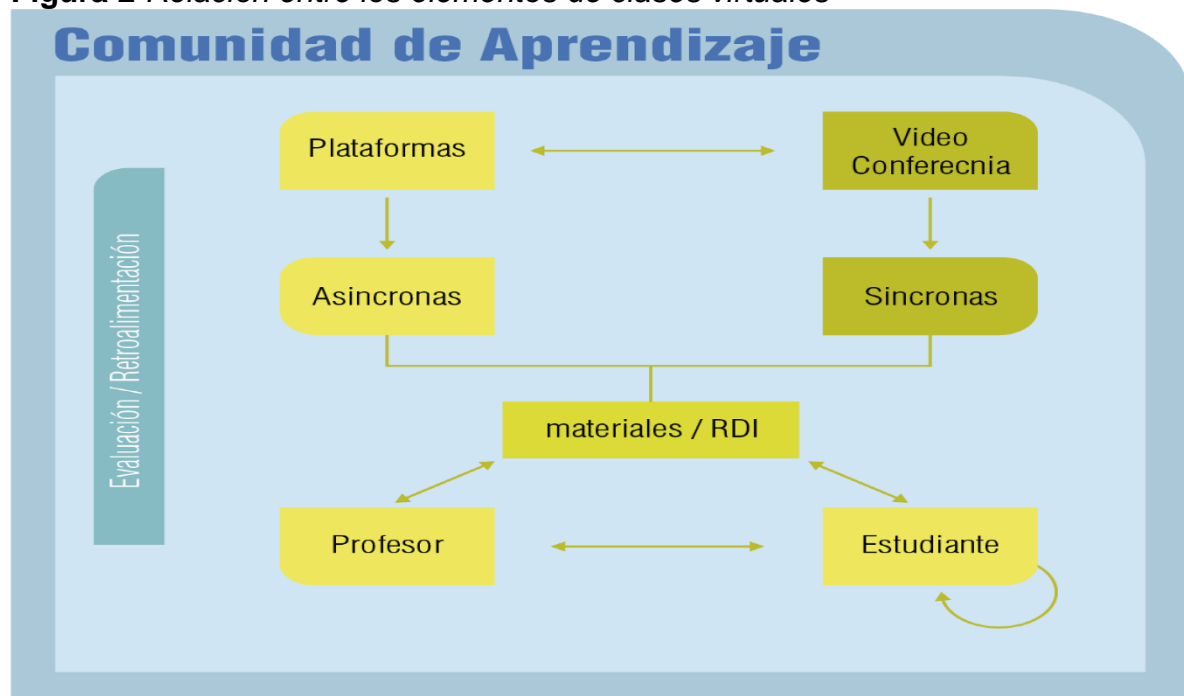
Figura 2 Relación entre los elementos de clases virtuales

Comunidad de Aprendizaje

Evaluación / Retroalimentación

Plataformas

Video Conferecnia

Asincronas

Sincronas

materiales / RDI

Profesor

Estudiante